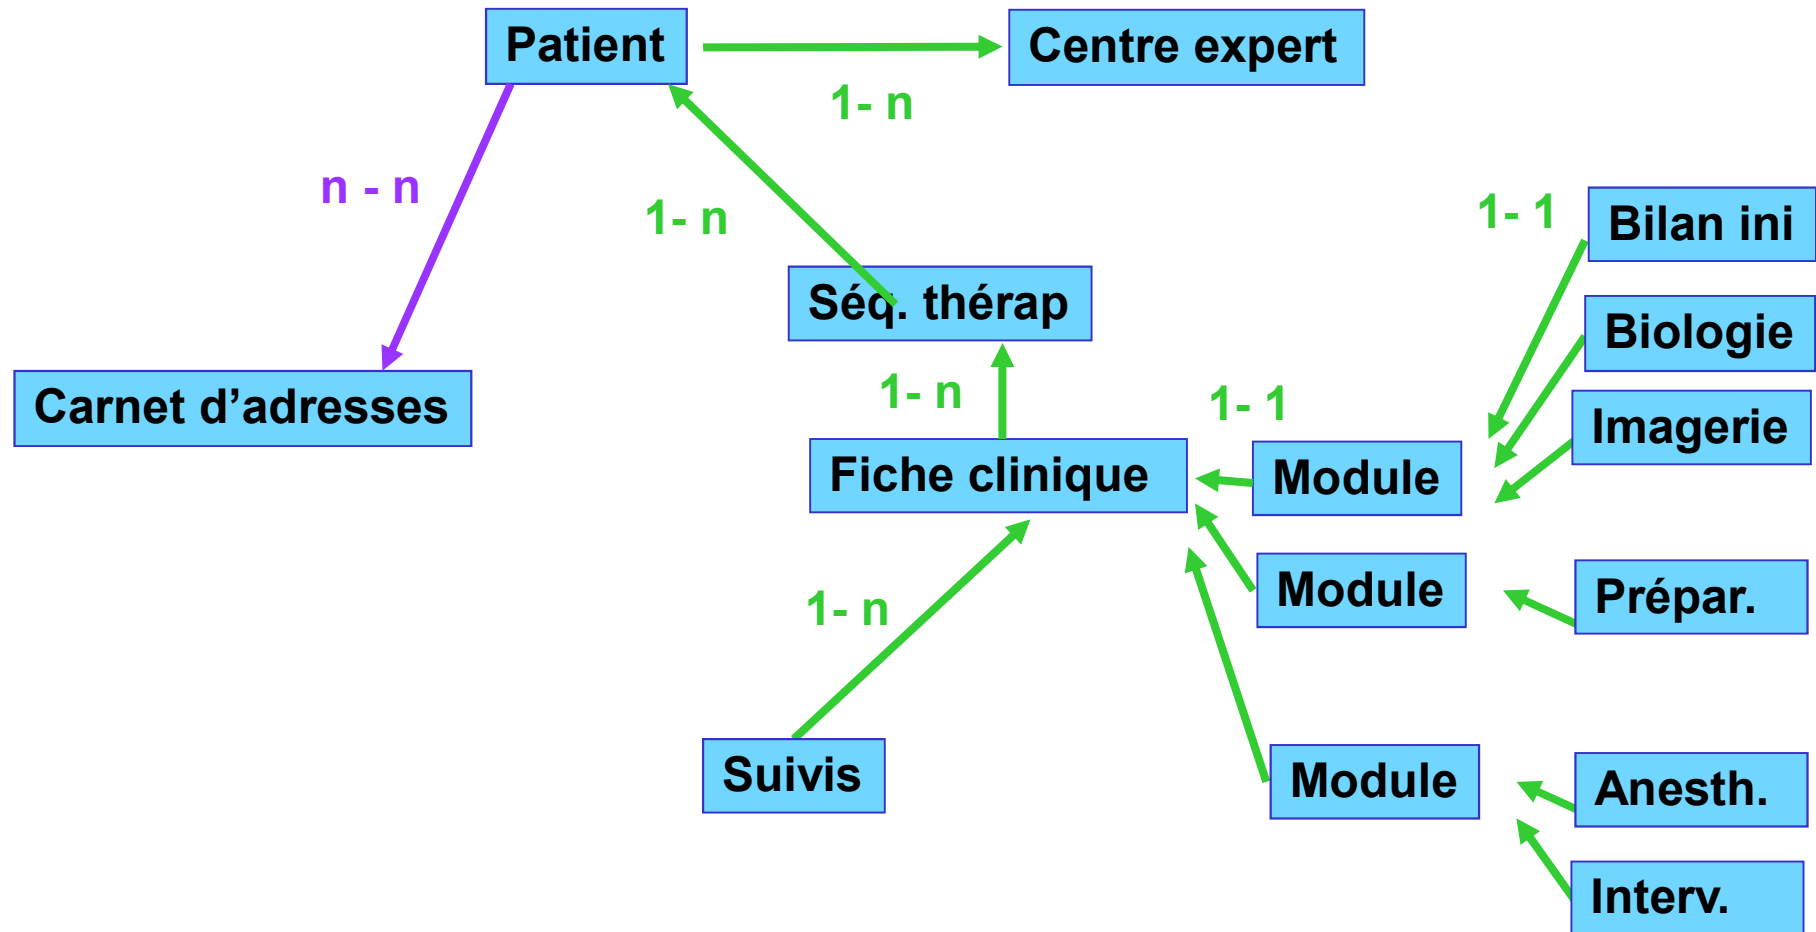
Patient

Centre expert

1- n

n - n

1- n

Séq. thérap

Carnet d’adresses

1- n

1- 1

Fiche clinique

Module

1- 1

Bilan ini

Biologie

Imagerie

Module

Prépar.

1- n

Suivis

Module

Anesth.

Interv.